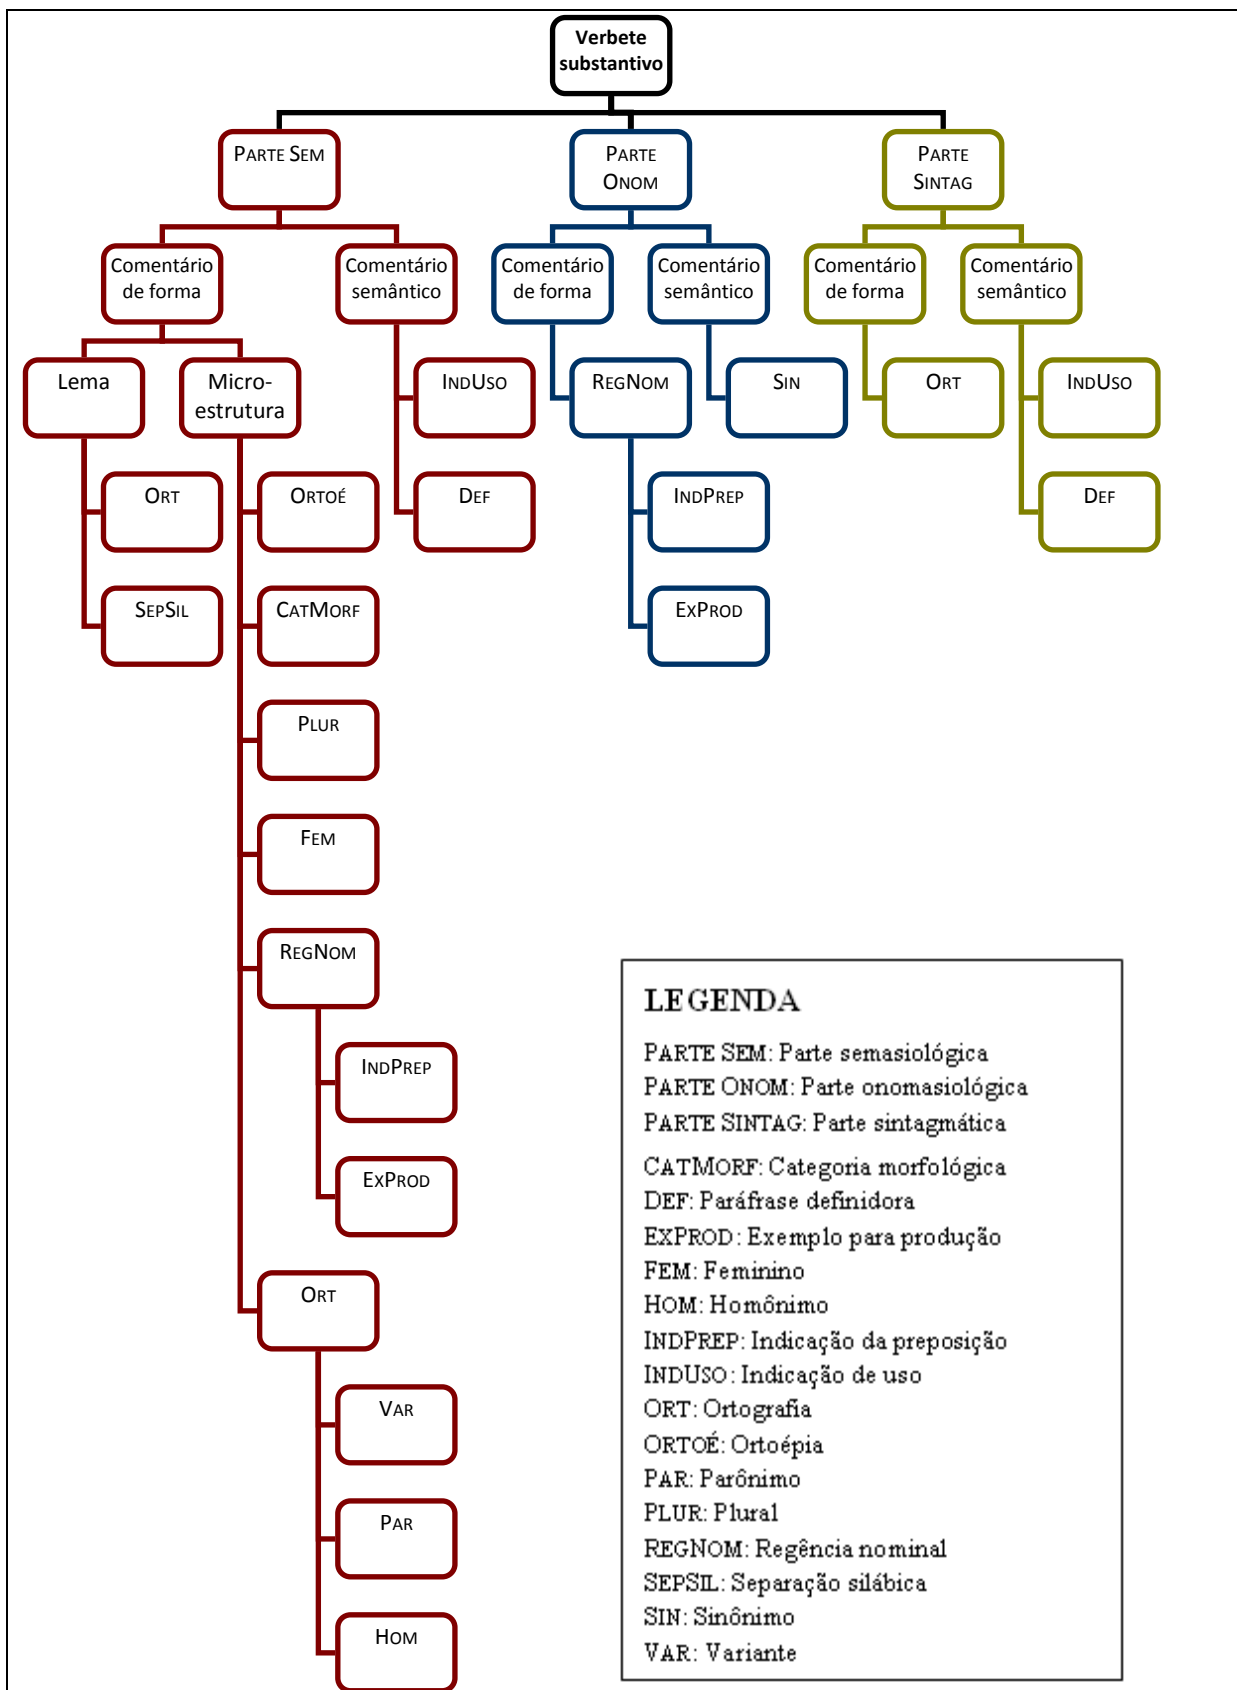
Verbete substantivo

PARTE SEM

PARTE ONOM

PARTE SINTAG

Comentário de forma

Comentário semântico

Comentário de forma

Comentário semântico

Comentário de forma

Comentário semântico

Lema

Micro-estrutura

INDUSO

REGNOM

SIN

ORT

INDUSO

ORT

ORTOÉ

DEF

INDPREP

DEF

SEPSIL

CATMORF

EXPROD

PLUR

FEM

REGNOM

INDPREP

EXPROD

ORT

VAR

PAR

HOM

LEGENDA
PARTE SEM: Parte semasiológica
PARTE ONOM: Parte onomasiológica
PARTE SINTAG: Parte sintagmática
CATMORF: Categoria morfológica
DEF: Paráfrase definidora
EXPROD: Exemplo para produção
FEM: Feminino
HOM: Homônimo
INDPREP: Indicação da preposição
INDUSO: Indicação de uso
ORT: Ortografia
ORTOÉ: Ortoépia
PAR: Parônimo
PLUR: Plural
REGNOM: Regência nominal
SEPSIL: Separação silábica
SIN: Sinônimo
VAR: Variante